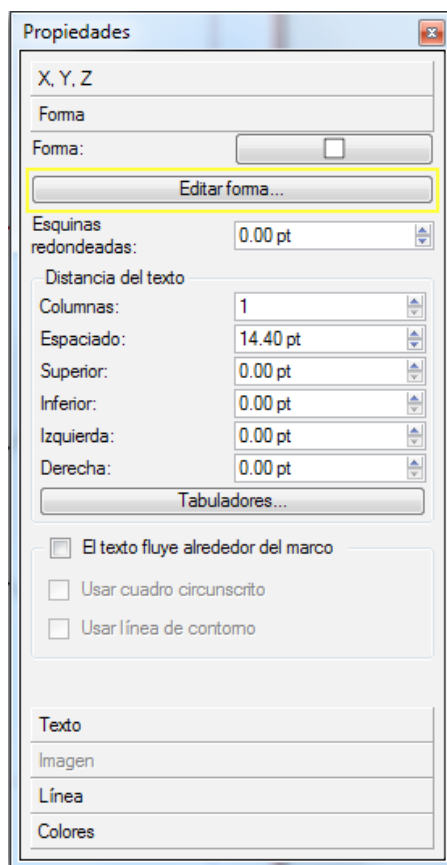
Propiedades

X, Y, Z

Forma

Forma:

Editar forma...

Esquinas redondeadas: 0.00 pt

Distancia del texto

Columnas: 1

Espaciado: 14.40 pt

Superior: 0.00 pt

Inferior: 0.00 pt

Izquierda: 0.00 pt

Derecha: 0.00 pt

Tabuladores...

El texto fluye alrededor del marco

Usar cuadro circunscrito

Usar línea de contorno

Texto

Imagen

Línea

Colores